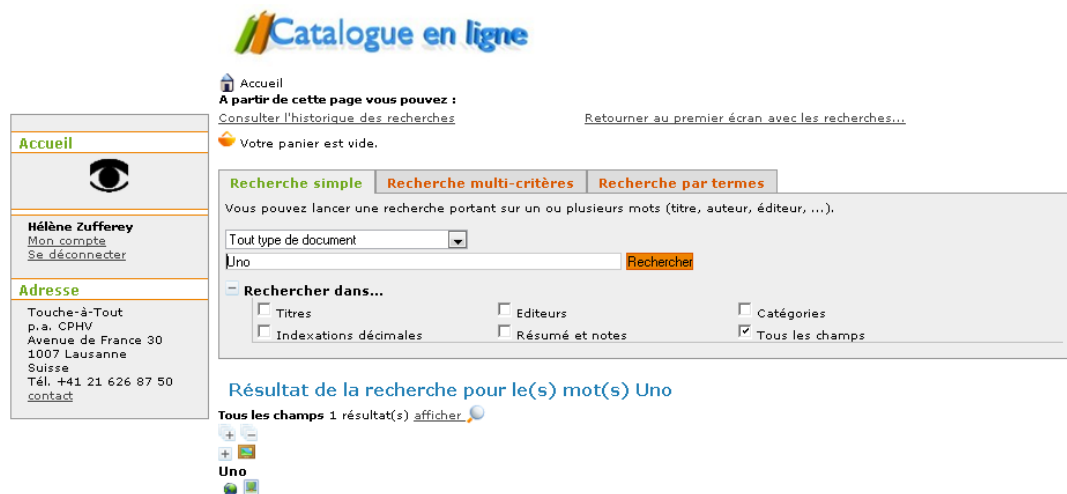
Catalogue en ligne

Accueil
A partir de cette page vous pouvez :
Consulter l'historique des recherches
Retourner au premier écran avec les recherches...
Votre panier est vide.

Accueil

Hélène Zufferey
Mon compte
Se déconnecter

Adresse
Touche-à-Tout
p.a. CPHV
Avenue de France 30
1007 Lausanne
Suisse
Tél. +41 21 626 87 50
contact

Recherche simple
Recherche multi-critères
Recherche par termes

Vous pouvez lancer une recherche portant sur un ou plusieurs mots (titre, auteur, éditeur, ...).

Tout type de document
Uno
Rechercher

Rechercher dans...
Titres
Editeurs
Catégories
Indexations décimales
Résumé et notes
Tous les champs

Résultat de la recherche pour le(s) mot(s) Uno
Tous les champs 1 résultat(s) afficher
Uno